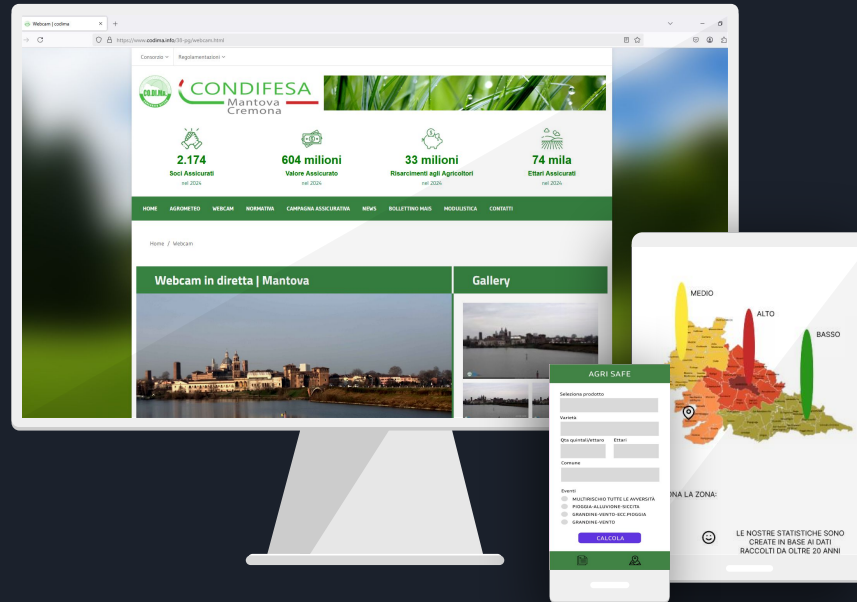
Webcam | codima
https://www.codima.info/39-pg/webcam.html

Consorzio
Regolamentazioni

CO.DI.MA.
CONDIFESA
Mantova
Cremona

2.174
Soci Assicurati
nel 2024

604 milioni
Valore Assicurato
nel 2024

33 milioni
Risarcimenti agli Agricoltori
nel 2024

74 mila
Ettari Assicurati
nel 2024

HOME
AGROMETEO
WEBCAM
NORMATIVA
CAMPAGNA ASSICURATIVA
NEWS
BOLLETTINO MAIS
MODULISTICA
CONTATTI

Home / Webcam

Webcam in diretta | Mantova

Gallery

AGRI SAFE
Seleziona prodotto
Varietà
Qta quintali/ettaro
Ettari
Comune
Eventi
MULTIRISCHIO TUTTE LE AVVERSITÀ
PIOGGIA-ALLUVIONE-SICCITÀ
GRANDINE-VENTO-ECC.PIOGGIA
GRANDINE-VENTO
CALCOLA

MEDIO
ALTO
BASSO
NA LA ZONA:
LE NOSTRE STATISTICHE SONO CREATE IN BASE AI DATI RACCOLTI DA OLTRE 20 ANNI